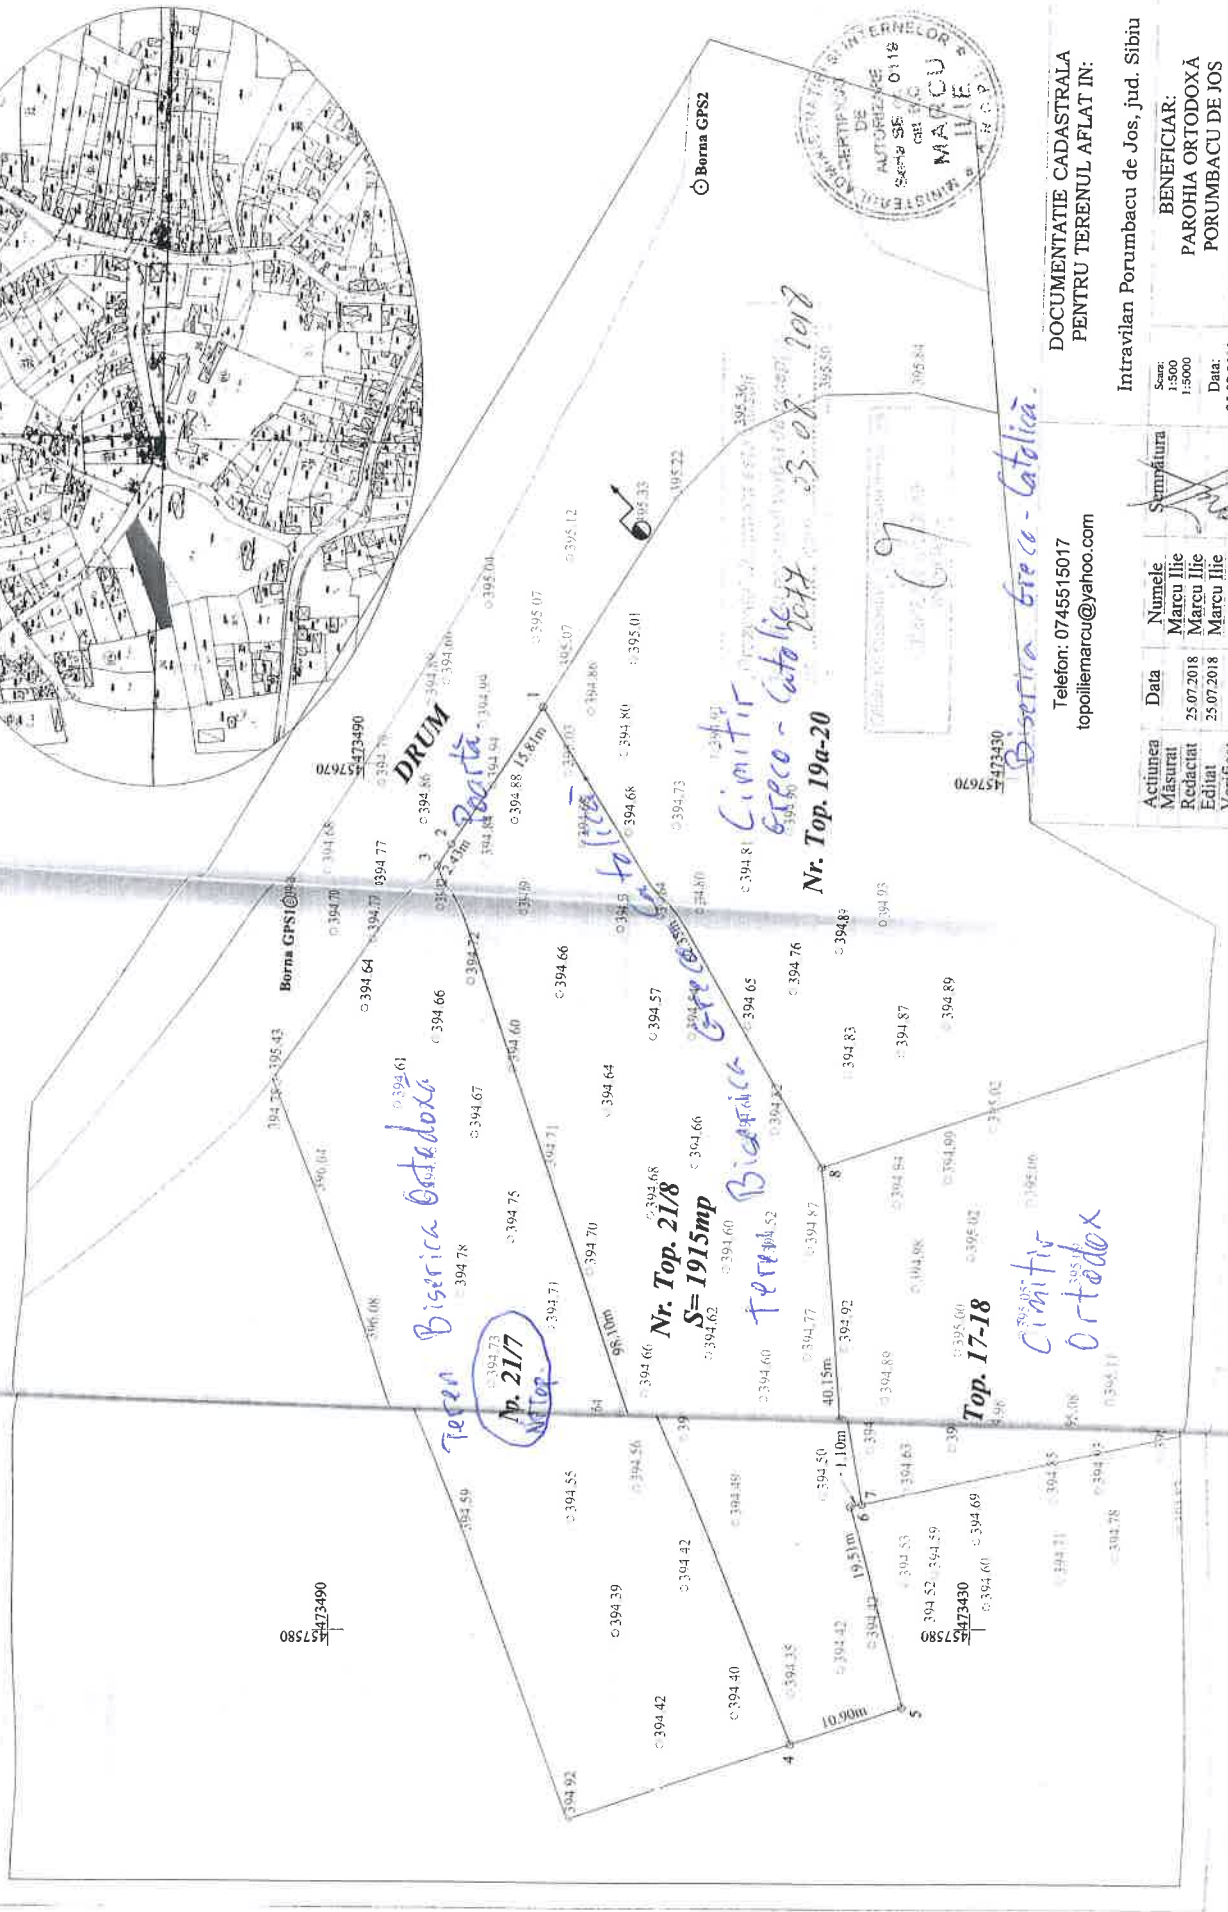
DOCUMENTATIE CADASTRALA PENTRU TERENUL AFLAT IN:

Intravilan Porumbacu de Jos, jud. Sibiu

BENEFICIAR:
PAROHIA ORTODOXĂ PORUMBACU DE JOS

| Actiunea | Data | Numele | Semnătura |
|---|---|---|---|
| Măsurat | 25.07.2018 | Marcu Ilie | |
| Redactat | 25.07.2018 | Marcu Ilie | |
| Editat | | Marcu Ilie | |
| Verificat | | | |

Scara: 1:500 1:5000

Data:

Telefon: 0745515017
topoiliemarcu@yahoo.com

MINISTERUL ADMINISTRATIEI ŞI INTERNELOR CERTIFICAT DE AUTORIZARE Seria SB Nr. 0118 CATEG. MARCU ILIE

Borna GPS2

Borna GPS1

DRUM

Poartă

Nr. Top. 19a-20

Cimitir Greco - Catolic

Biserica Greco - Catolică

23.08.2018

Nr. Top. 21/8
S=1915mp

Biserica Greco Catolică

Teren Biserica Ortodoxă

Nr. 21/7
Nr. top.

Teren

Top. 17-18

Cimitir Ortodox

473490
457670
473430
457580

15.81m
2.43m
98.10m
40.15m
1.10m
19.51m
10.90m

1 2 3 4 5 6 7 8

394.92 394.42 394.40 394.39 394.42 394.55 394.56 394.49 394.35 394.42 394.60 394.52 394.59 394.53 394.69 394.50 394.63 394.71 394.78 394.85 394.93 394.59 394.73 394.71 394.78 394.75 394.67 394.61 394.66 394.64 394.77 394.70 394.68 394.79 394.86 394.84 394.88 394.94 394.80 394.86 394.89 394.73 394.68 394.81 394.80 394.76 394.89 394.93 394.83 394.87 394.89 394.84 394.90 394.88 394.92 394.77 394.87 394.60 394.62 394.66 394.68 394.70 394.71 394.64 394.57 394.65 394.60 394.66 394.72 394.52 395.43 395.07 395.01 395.04 395.12 395.22 395.33 395.36 395.50 395.84 395.00 395.02 395.06 395.60 395.11 395.08 396.08 396.04